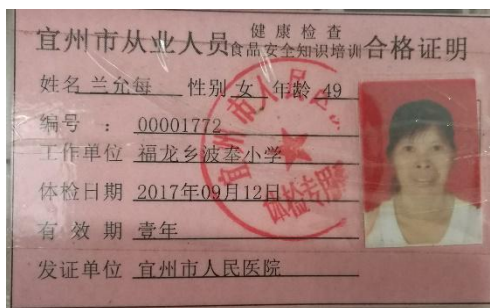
宜州市从业人员健康检查
食品安全知识培训合格证明

姓名 兰介每 性别 女 年龄 49

编号 ： 00001772

工作单位 福龙乡波奉小学

体检日期 2017年09月12日

有 效 期 壹年

发证单位 宜州市人民医院

宜州市人民医院 体检专用章